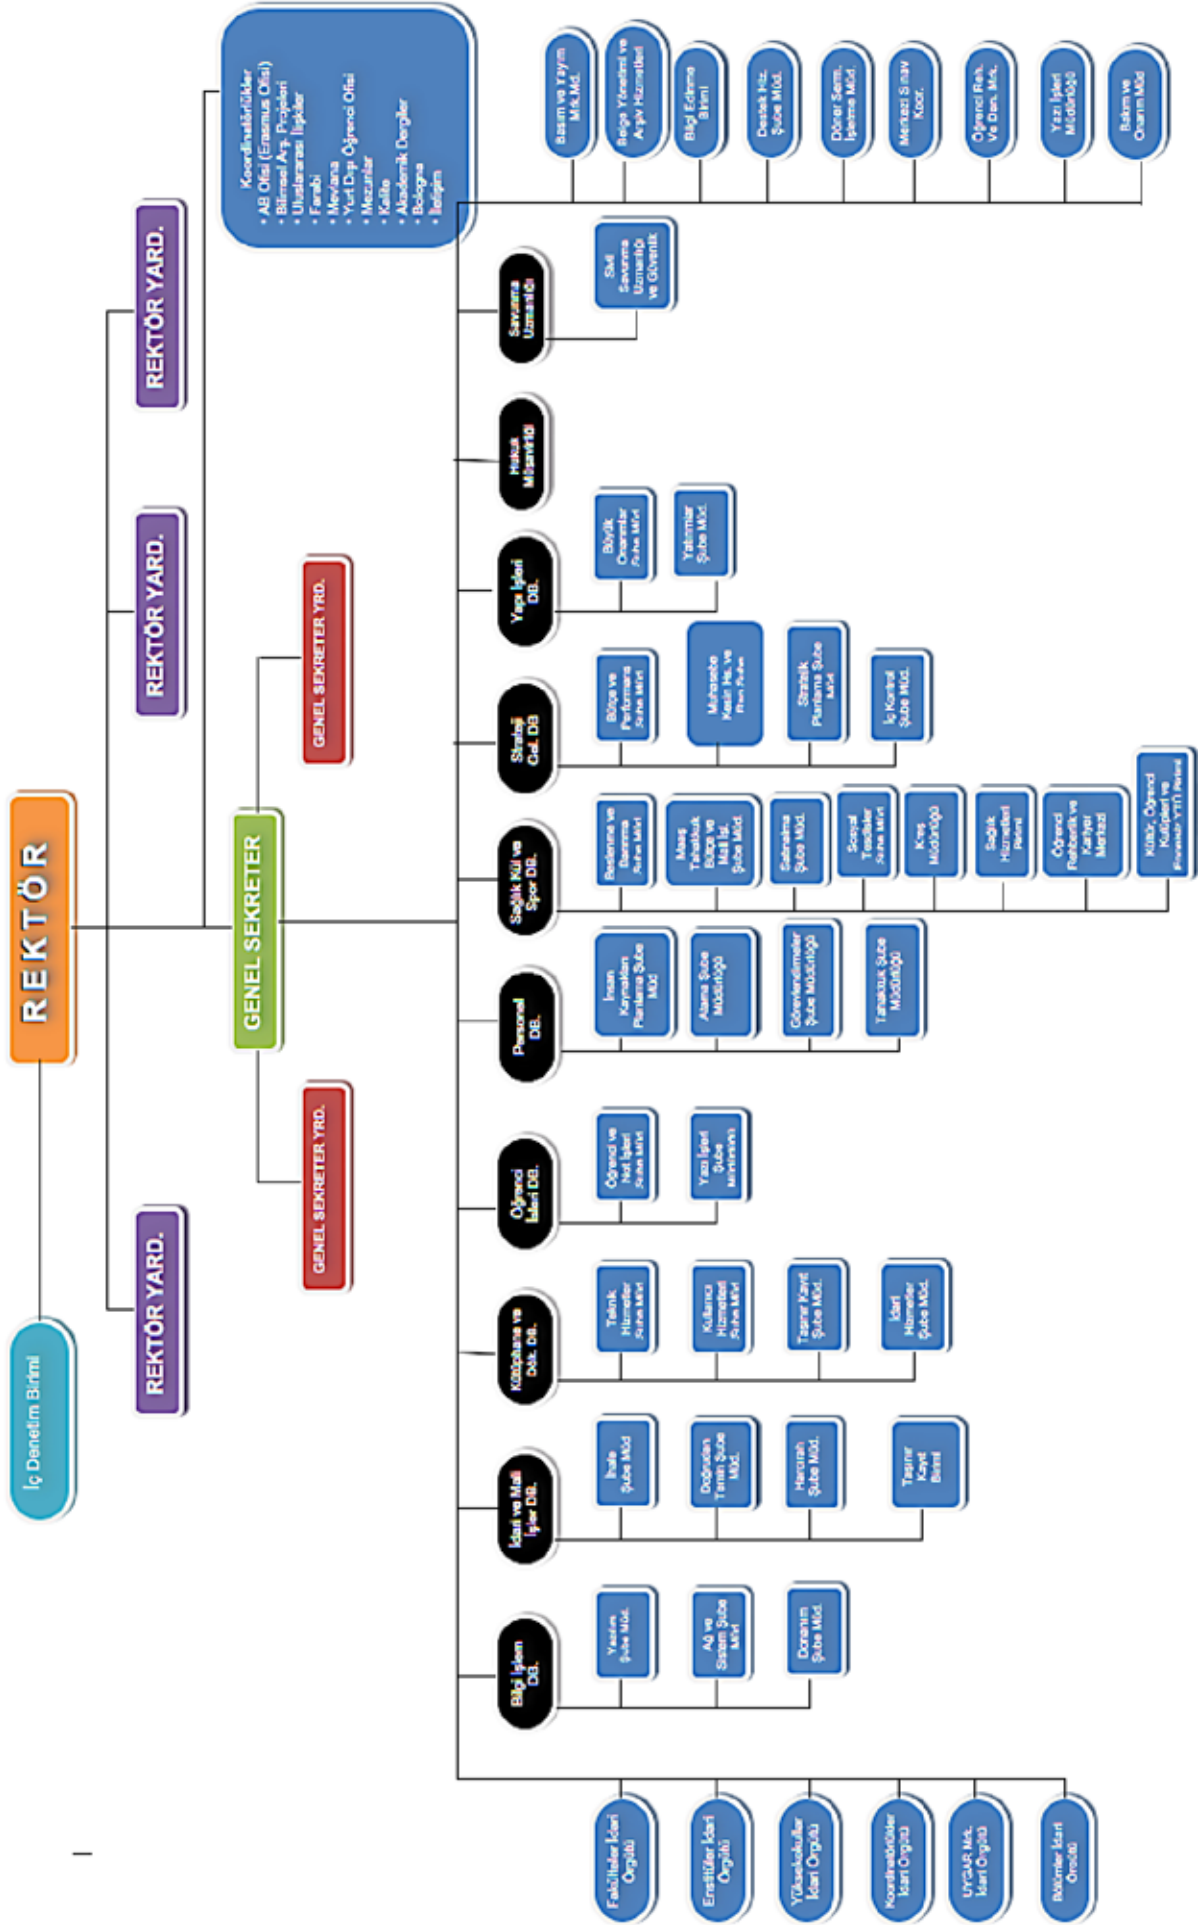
REKTÖR

İç Denetim Birimi

REKTÖR YARD.

REKTÖR YARD.

REKTÖR YARD.

Koordinatörlükler
• AB Ofisi (Erasmus Ofisi)
• Bilimsel Arş. Projeleri
• Uluslararası İlişkiler
• Farabi
• Mevlana
• Yurt Dışı Öğrenci Ofisi
• Mezunlar
• Kalite
• Akademik Dergiler
• Bologna
• İletişim

GENEL SEKRETER

GENEL SEKRETER YRD.

GENEL SEKRETER YRD.

Basım ve Yayım Mrk. Md.

Belge Yönetimi ve Arşiv Hizmetleri

Bilgi Edinme Birimi

Destek Hiz. Şube Müd.

Döner Serm. İşletme Müd.

Merkezi Sınav Koor.

Öğrenci Reh. ve Dan. Mrk.

Yazı İşleri Müdürlüğü

Bakım ve Onarım Müd.

Savunma Uzmanlığı

Sivil Savunma Uzmanlığı ve Güvenlik

Hukuk Müşavirliği

Yapı İşleri DB.

Büyük Onarımlar Şube Müd.

Yatırımlar Şube Müd.

Strateji Gel. DB.

Bütçe ve Performans Şube Müd.

Muhasebe Kesin Hs. ve Rap. Şube

Stratejik Planlama Şube Müd.

İç Kontrol Şube Müd.

Sağlık Kül. ve Spor DB.

Beslenme ve Barınma Şube Müd.

Maaş Tahakkuk Bütçe ve Mali İşl. Şube Müd.

Satınalma Şube Müd.

Sosyal Tesisler Şube Müd.

Kreş Müdürlüğü

Sağlık Hizmetleri Birimi

Öğrenci Rehberlik ve Kariyer Merkezi

Kültür, Öğrenci Kulüpleri ve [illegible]

Personel DB.

İnsan Kaynakları Planlama Şube Müd.

Atama Şube Müdürlüğü

Görevlendirmeler Şube Müdürlüğü

Tahakkuk Şube Müdürlüğü

Öğrenci İşleri DB.

Öğrenci ve Not İşleri Şube Müd.

Yazı İşleri Şube Müdürlüğü

Kütüphane ve Dok. DB.

Teknik Hizmetler Şube Müd.

Kullanıcı Hizmetleri Şube Müd.

Taşınır Kayıt Şube Müd.

İdari Hizmetler Şube Müd.

İdari ve Mali İşler DB.

İhale Şube Müd.

Doğrudan Temin Şube Müd.

Harcırah Şube Müd.

Taşınır Kayıt Birimi

Bilgi İşlem DB.

Yazılım Şube Müd.

Ağ ve Sistem Şube Müd.

Donanım Şube Müd.

Fakülteler İdari Örgütü

Enstitüler İdari Örgütü

Yüksekokullar İdari Örgütü

Koordinatörlükler İdari Örgütü

UYGAR Mrk. İdari Örgütü

Bölümler İdari Örgütü